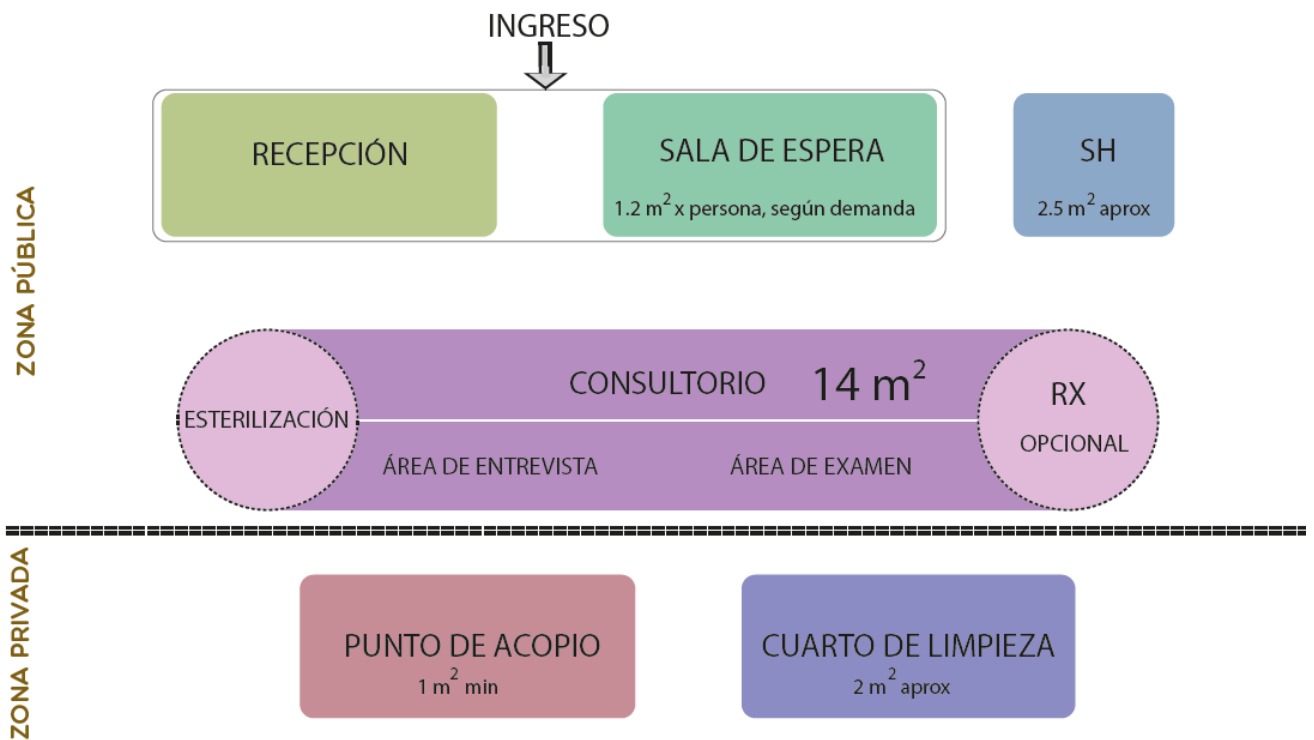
INGRESO

ZONA PÚBLICA

RECEPCIÓN

SALA DE ESPERA
1.2 $m^2$ x persona, según demanda

SH
2.5 $m^2$ aprox

CONSULTORIO $14\ m^2$

ESTERILIZACIÓN

RX
OPCIONAL

ÁREA DE ENTREVISTA

ÁREA DE EXAMEN

ZONA PRIVADA

PUNTO DE ACOPIO
1 $m^2$ min

CUARTO DE LIMPIEZA
2 $m^2$ aprox